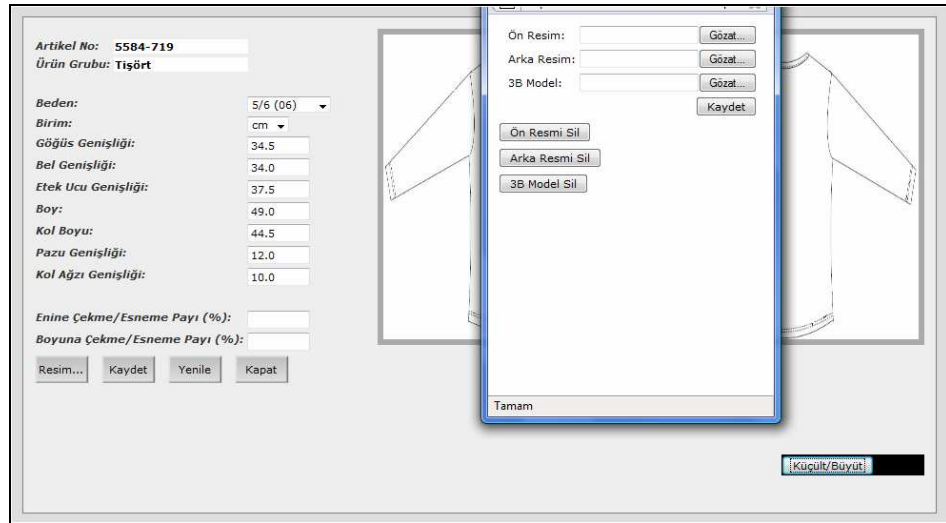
Artikel No: 5584-719
Ürün Grubu: Tişört

Beden: 5/6 (06)
Birim: cm
Göğüs Genişliği: 34.5
Bel Genişliği: 34.0
Etek Ucu Genişliği: 37.5
Boy: 49.0
Kol Boyu: 44.5
Pazu Genişliği: 12.0
Kol Ağzı Genişliği: 10.0

Enine Çekme/Esneme Payı (%):
Boyuna Çekme/Esneme Payı (%):

Resim... Kaydet Yenile Kapat

Ön Resim: Gözat...
Arka Resim: Gözat...
3B Model: Gözat...
Kaydet
Ön Resmi Sil
Arka Resmi Sil
3B Model Sil
Tamam

Küçült/Büyüt